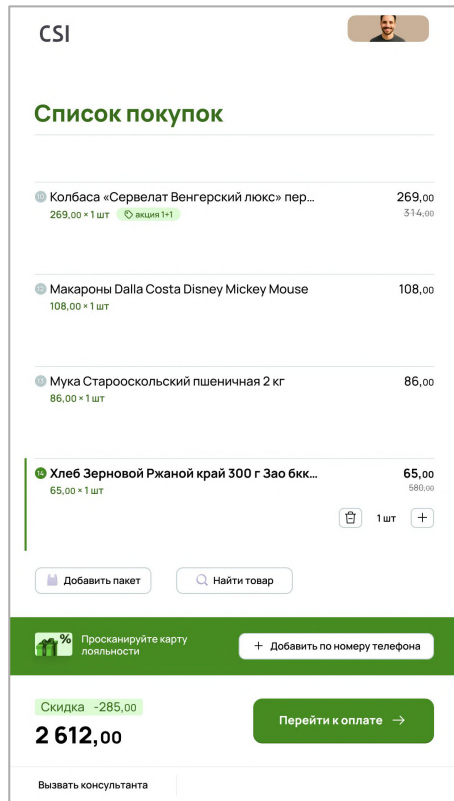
CSI

Список покупок

Колбаса «Сервелат Венгерский люкс» пер... 269,00
269,00 × 1 шт акция 1+1 314,00

Макароны Dalla Costa Disney Mickey Mouse 108,00
108,00 × 1 шт

Мука Старооскольский пшеничная 2 кг 86,00
86,00 × 1 шт

14 Хлеб Зерновой Ржаной край 300 г Зао 6кк... 65,00
65,00 × 1 шт 580,00

1 шт +

Добавить пакет Найти товар

Просканируйте карту лояльности

+ Добавить по номеру телефона

Скидка -285,00

2 612,00

Перейти к оплате →

Вызвать консультанта